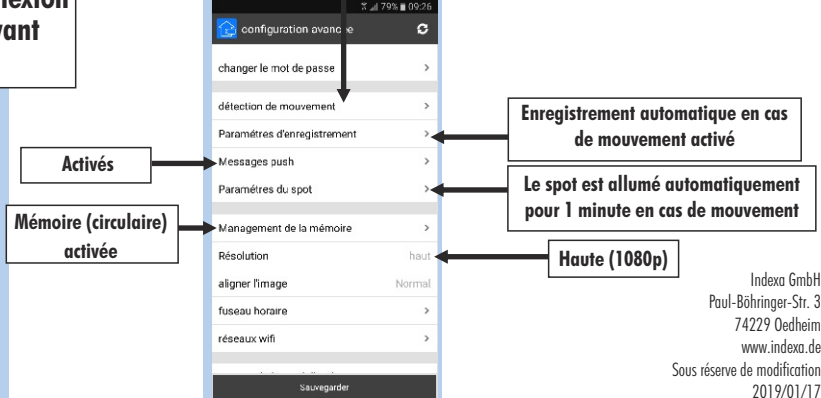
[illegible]nexion
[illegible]vant

79% 09:26
configuration avancée
changer le mot de passe >
détection de mouvement >
Paramètres d'enregistrement >
Messages push >
Paramètres du spot >
Management de la mémoire >
Résolution haut
aligner l'image Normal
fuseau horaire >
réseaux wifi >
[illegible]
Sauvegarder

Enregistrement automatique en cas de mouvement activé

Activés

Le spot est allumé automatiquement pour 1 minute en cas de mouvement

Mémoire (circulaire) activée

Haute (1080p)

Indexa GmbH
Paul-Böhringer-Str. 3
74229 Oedheim
www.indexa.de
Sous réserve de modification
2019/01/17